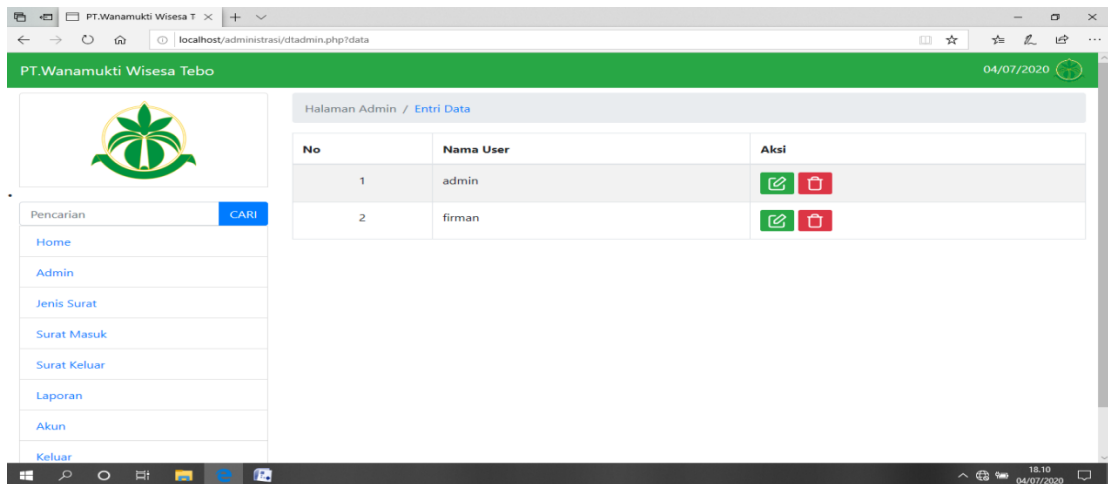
PT.Wanamukti Wisesa T ×

localhost/administrasi/dtadmin.php?data

PT.Wanamukti Wisesa Tebo

04/07/2020

Halaman Admin / Entri Data

| No | Nama User | Aksi |
|---|---|---|
| 1 | admin | |
| 2 | firman | |

Pencarian

CARI

Home

Admin

Jenis Surat

Surat Masuk

Surat Keluar

Laporan

Akun

Keluar

18.10
04/07/2020